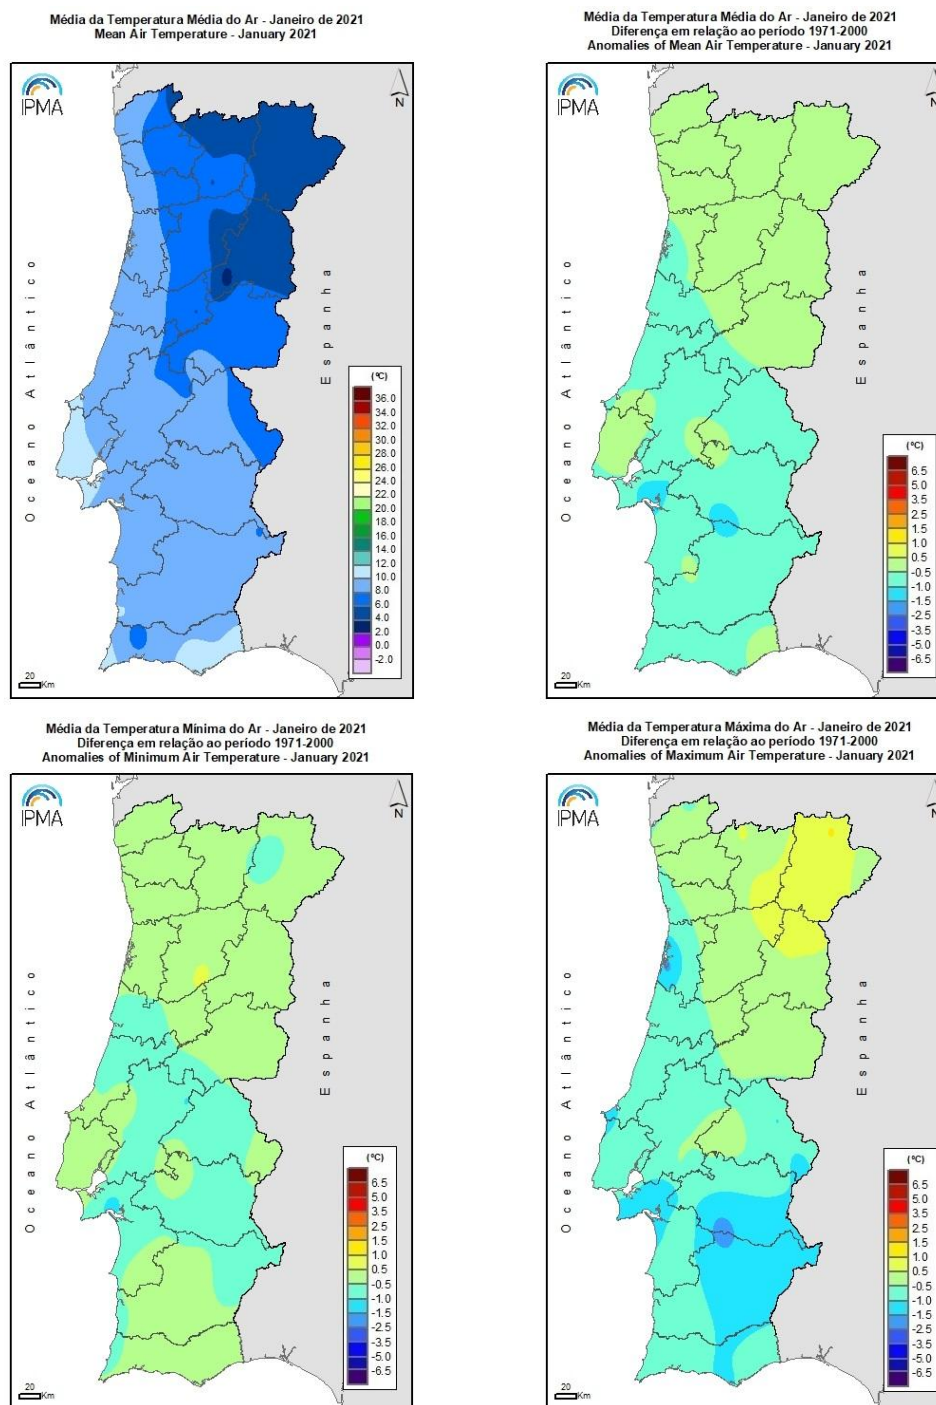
Média da Temperatura Média do Ar - Janeiro de 2021
Mean Air Temperature - January 2021

IPMA

N

Oceano Atlântico

Espanha

(°C)
36.0
34.0
32.0
30.0
28.0
26.0
24.0
22.0
20.0
18.0
16.0
14.0
12.0
10.0
8.0
6.0
4.0
2.0
0.0
-2.0

20 Km

Média da Temperatura Média do Ar - Janeiro de 2021
Diferença em relação ao período 1971-2000
Anomalies of Mean Air Temperature - January 2021

IPMA

N

Oceano Atlântico

Espanha

(°C)
6.5
5.0
3.5
2.5
1.5
1.0
0.5
-0.5
-1.0
-1.5
-2.5
-3.5
-5.0
-6.5

20 Km

Média da Temperatura Mínima do Ar - Janeiro de 2021
Diferença em relação ao período 1971-2000
Anomalies of Minimum Air Temperature - January 2021

IPMA

N

Oceano Atlântico

Espanha

(°C)
6.5
5.0
3.5
2.5
1.5
1.0
0.5
-0.5
-1.0
-1.5
-2.5
-3.5
-5.0
-6.5

20 Km

Média da Temperatura Máxima do Ar - Janeiro de 2021
Diferença em relação ao período 1971-2000
Anomalies of Maximum Air Temperature - January 2021

IPMA

N

Oceano Atlântico

Espanha

(°C)
6.5
5.0
3.5
2.5
1.5
1.0
0.5
-0.5
-1.0
-1.5
-2.5
-3.5
-5.0
-6.5

20 Km